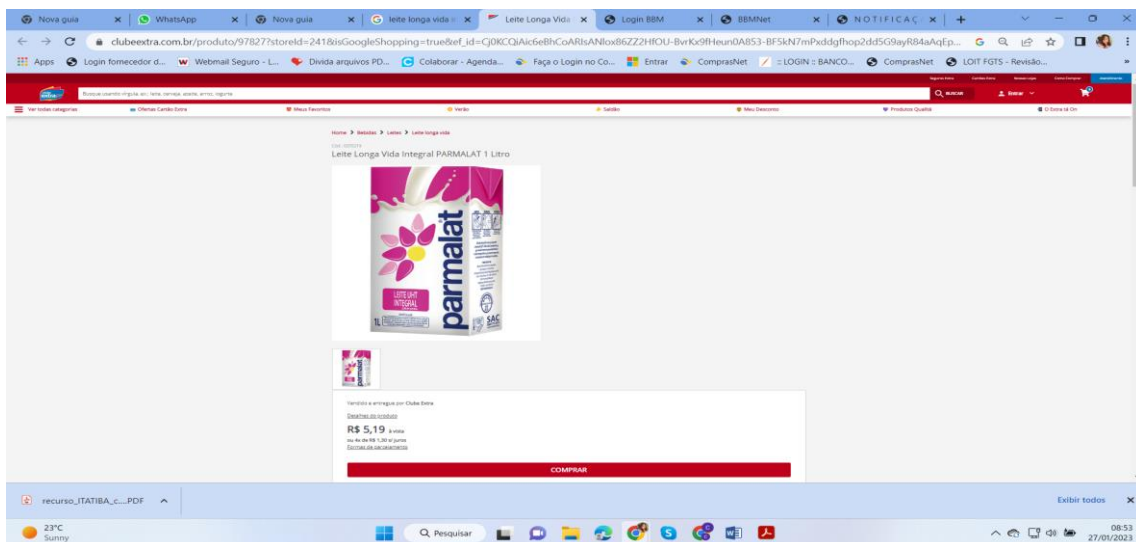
Nova guia | WhatsApp | Nova guia | leite longa vida | Leite Longa Vida | Login BBM | BBMNet | NOTIFICAÇ

clubeextra.com.br/produto/97827?storeId=241&isGoogleShopping=true&ef_id=Cj0KCQiAic6eBhCoARIsANlox86ZZ2HfOU-BvrKx9fHeun0A853-BF5kN7mPxddgfhop2dd5G9ayR84aAqEp...

Apps | Login fornecedor d... | Webmail Seguro - L... | Divida arquivos PD... | Colaborar - Agenda... | Faça o Login no Co... | Entrar | ComprasNet | :: LOGIN :: BANCO... | ComprasNet | LOIT FGTS - Revisão...

Busque usando vírgula: ex.: leite, cerveja, azeite, arroz, iogurte

BUSCAR | Entrar

Ver todas categorias | Ofertas Cartão Extra | Meus Favoritos | Verão | Saldão | Meu Desconto | Produtos Qualitá | O Extra tá On

Home > Bebidas > Leites > Leite longa vida

Leite Longa Vida Integral PARMALAT 1 Litro

parmalat
LEITE UHT INTEGRAL
1L
SAC

Vendido e entregue por Clube Extra

Detalhes do produto

R$ 5,19 à vista

ou 4x de R$ 1,30 s/ juros

Formas de parcelamento

COMPRAR

recurso_ITATIBA_c....PDF

Exibir todos

23°C
Sunny

Pesquisar

08:53
27/01/2023